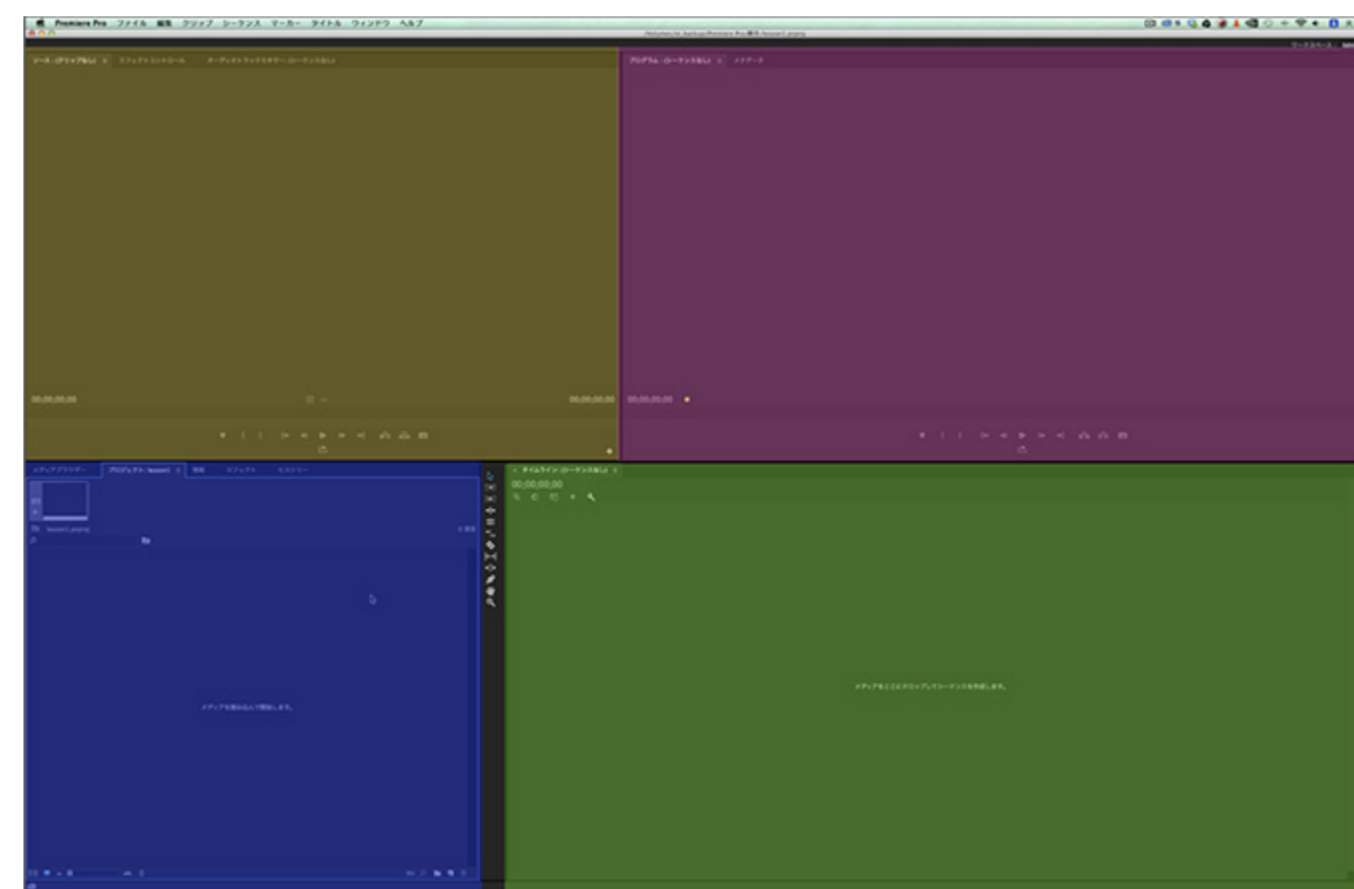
Premiere Pro ファイル 編集 クリップ シーケンス マーカー タイトル ウィンドウ ヘルプ

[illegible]

ソース:(クリップなし) エフェクトコントロール オーディオトラックミキサー:(シーケンスなし)

プログラム:(シーケンスなし) メタデータ

00;00;00;00

00;00;00;00

00;00;00;00

メディアブラウザー プロジェクト: lesson1 情報 エフェクト ヒストリー

lesson1.prproj

メディアを読み込んで開始します。

タイムライン:(シーケンスなし)

00;00;00;00

メディアをここにドロップしてシーケンスを作成します。